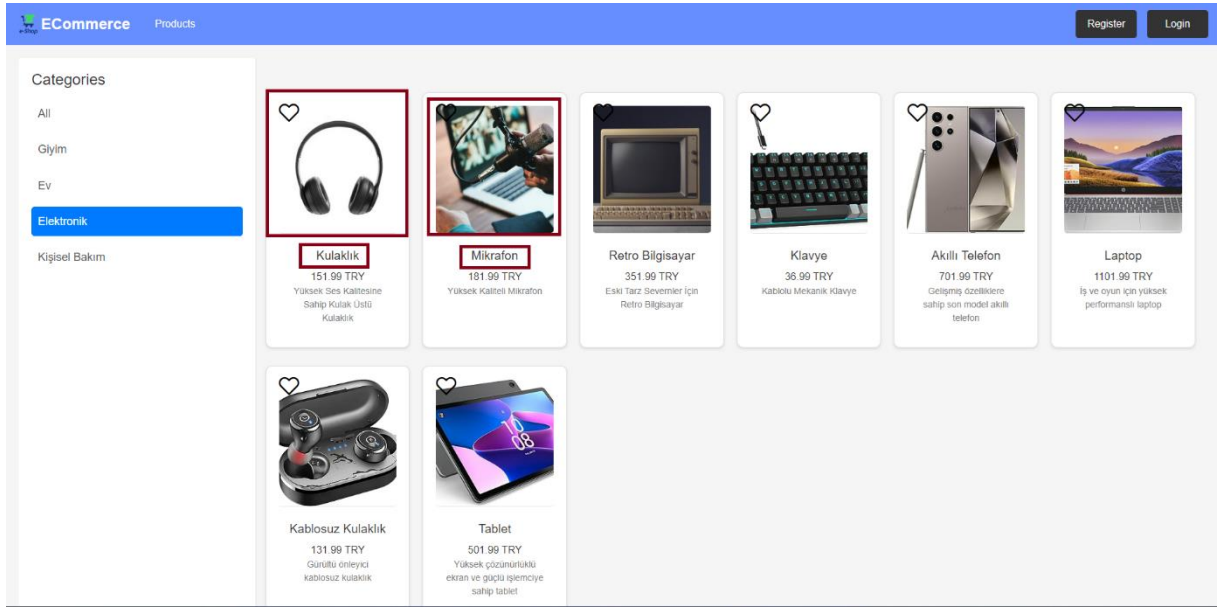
e-Shop ECommerce Products

Register Login

Categories

All

Giyim

Ev

Elektronik

Kişisel Bakım

Kulaklık
151.99 TRY
Yüksek Ses Kalitesine Sahip Kulak Üstü Kulaklık

Mikrafon
181.99 TRY
Yüksek Kaliteli Mikrafon

Retro Bilgisayar
351.99 TRY
Eski Tarz Sevenler İçin Retro Bilgisayar

Klavye
36.99 TRY
Kablolu Mekanik Klavye

Akıllı Telefon
701.99 TRY
Gelişmiş özelliklere sahip son model akıllı telefon

Laptop
1101.99 TRY
İş ve oyun için yüksek performanslı laptop

Kablosuz Kulaklık
131.99 TRY
Gürültü önleyici kablosuz kulaklık

Tablet
501.99 TRY
Yüksek çözünürlüklü ekran ve güçlü işlemciye sahip tablet